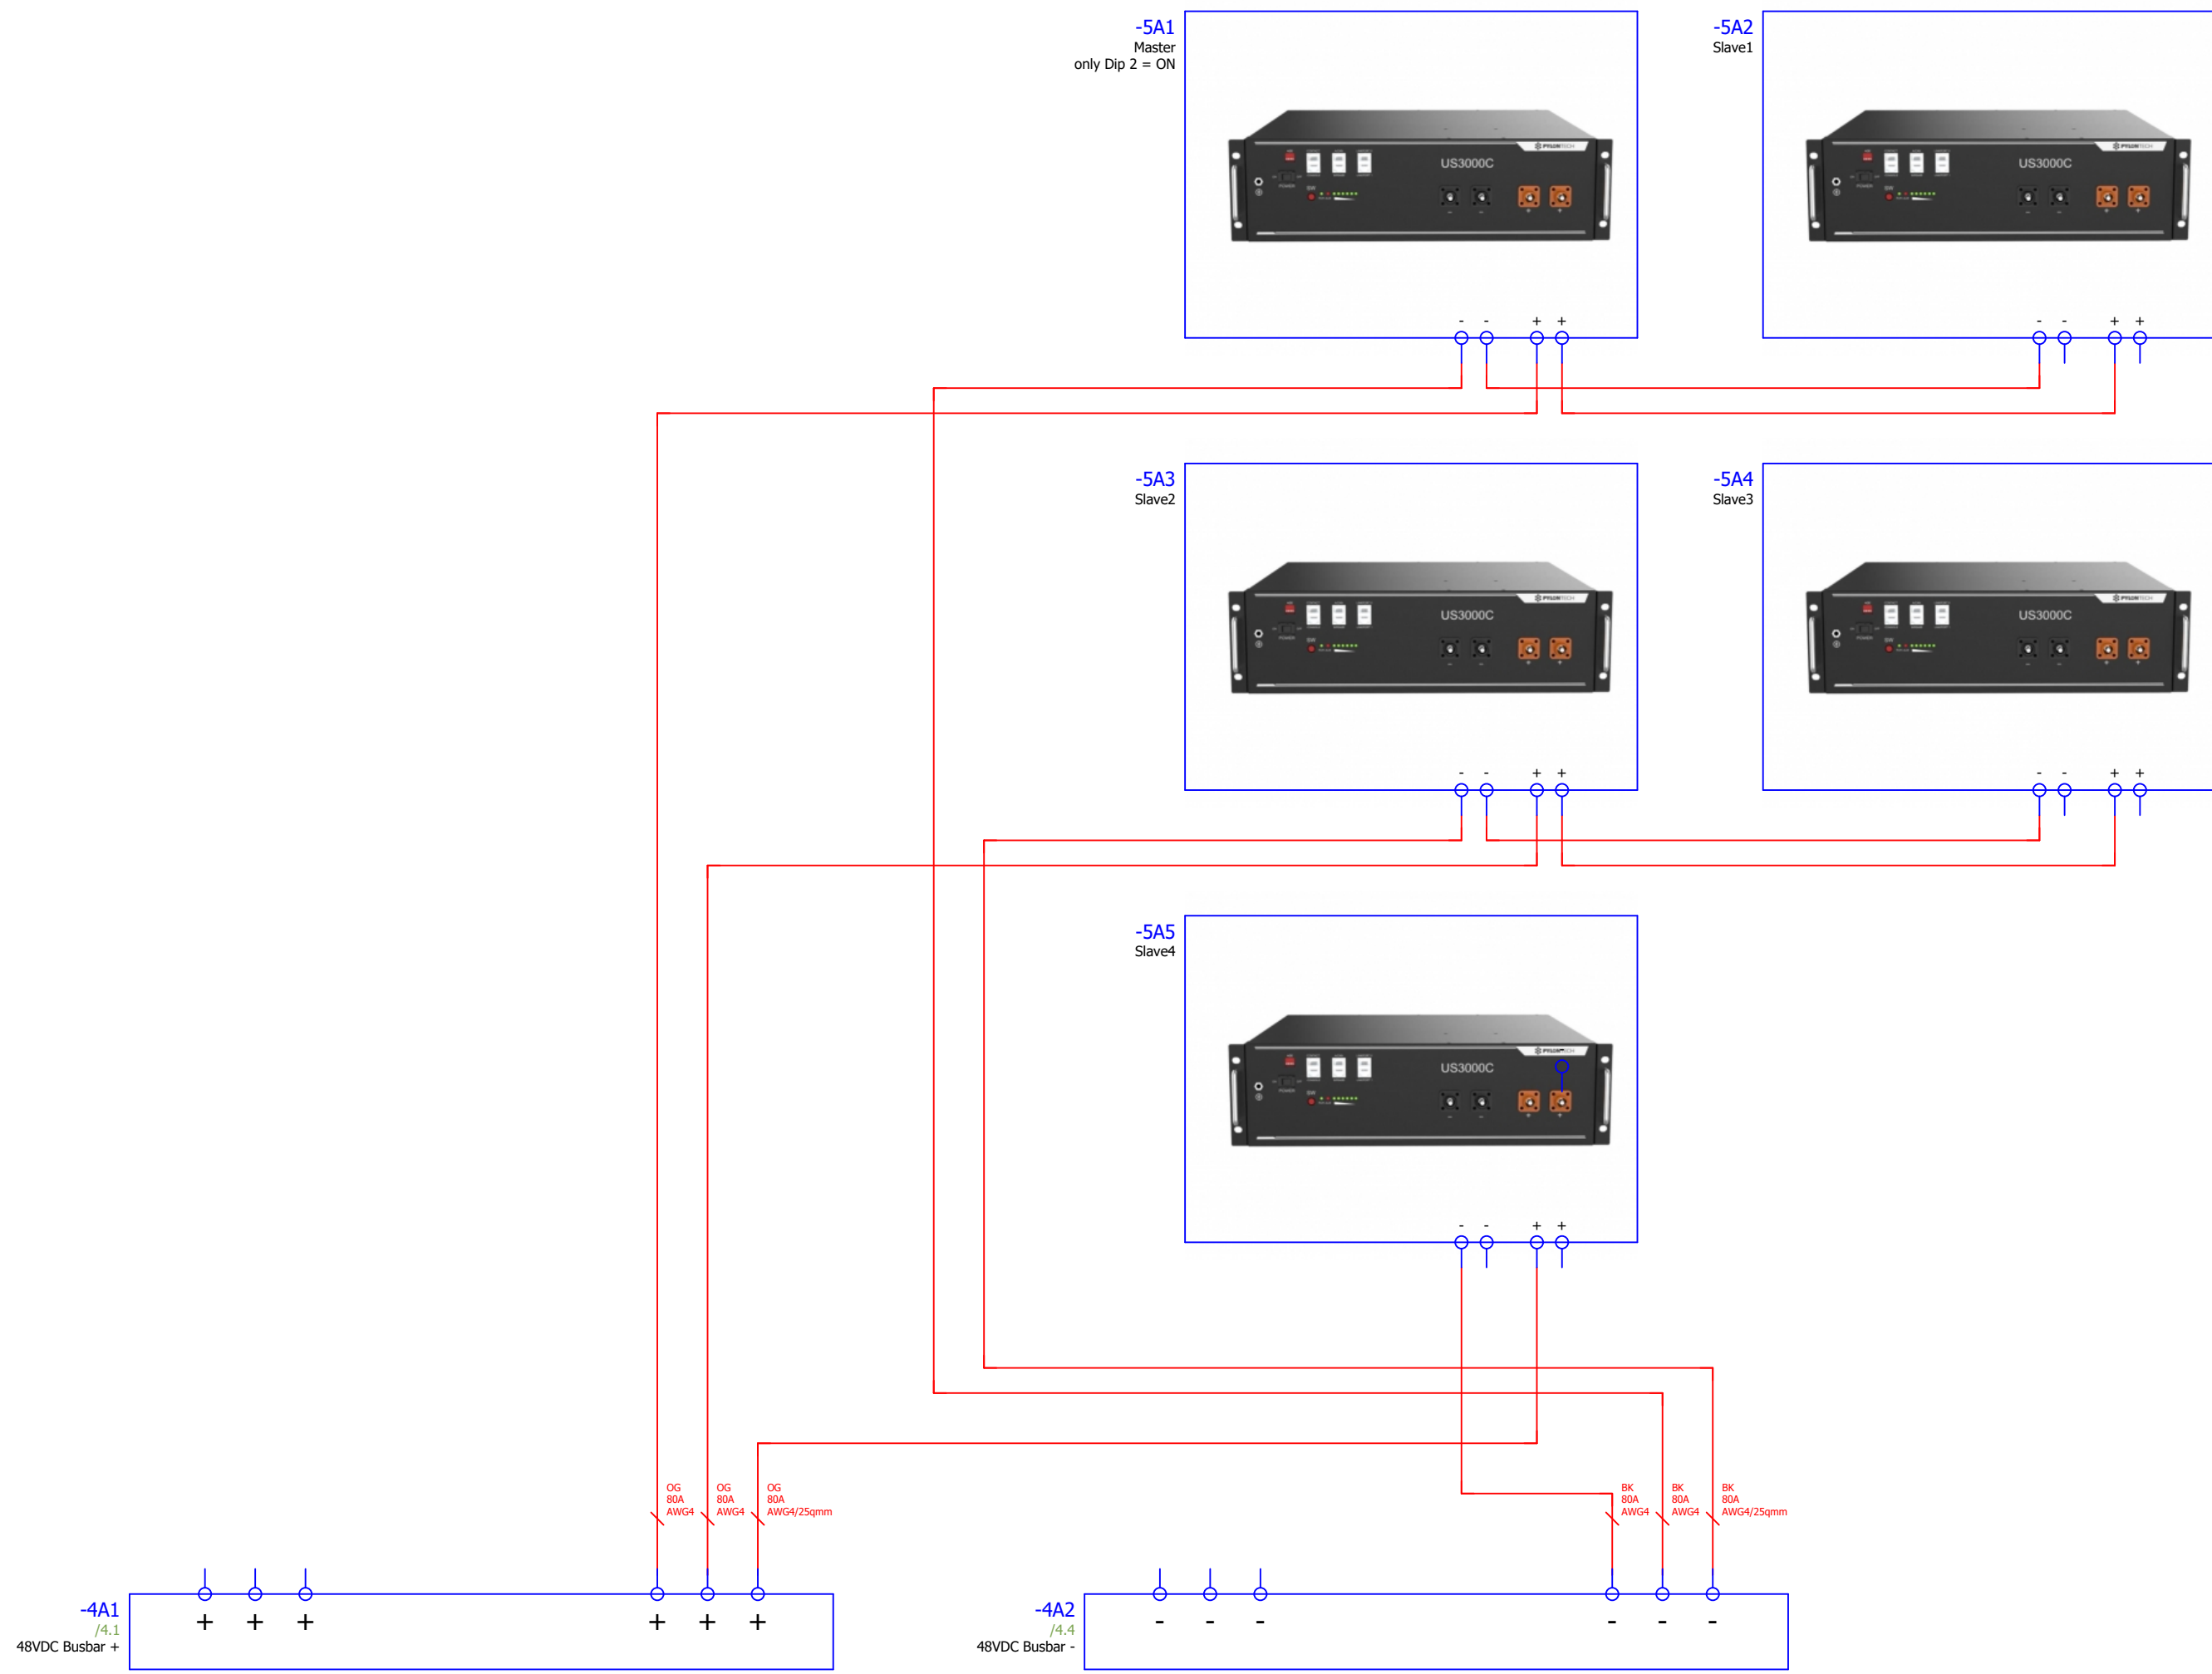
-5A1
Master
only Dip 2 = ON

US3000C

- - + +

-5A2
Slave1

US3000C

- - + +

-5A3
Slave2

US3000C

- - + +

-5A4
Slave3

US3000C

- - + +

-5A5
Slave4

US3000C

- - + +

OG
80A
AWG4

OG
80A
AWG4

OG
80A
AWG4/25qmm

BK
80A
AWG4

BK
80A
AWG4

BK
80A
AWG4/25qmm

-4A1
/4.1
48VDC Busbar +

+ + + + + +

-4A2
/4.4
48VDC Busbar -

- - - - - -